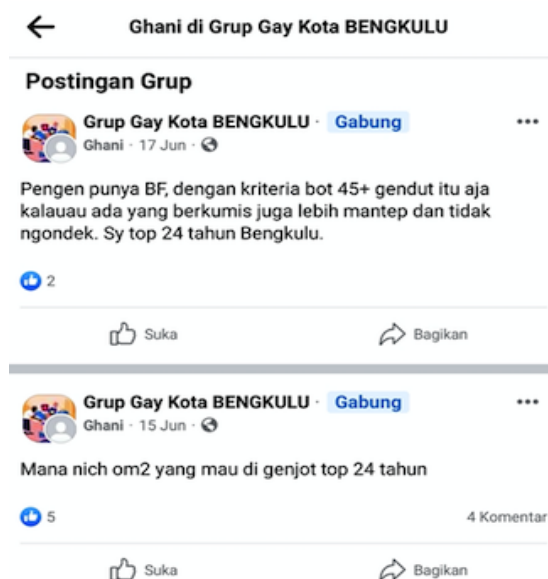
Ghani di Grup Gay Kota BENGKULU

Postingan Grup

Grup Gay Kota BENGKULU · Gabung
Ghani · 17 Jun ·

Pengen punya BF, dengan kriteria bot 45+ gendut itu aja kalauau ada yang berkumis juga lebih mantep dan tidak ngondek. Sy top 24 tahun Bengkulu.

2

Suka

Bagikan

Grup Gay Kota BENGKULU · Gabung
Ghani · 15 Jun ·

Mana nich om2 yang mau di genjot top 24 tahun

5

4 Komentar

Suka

Bagikan